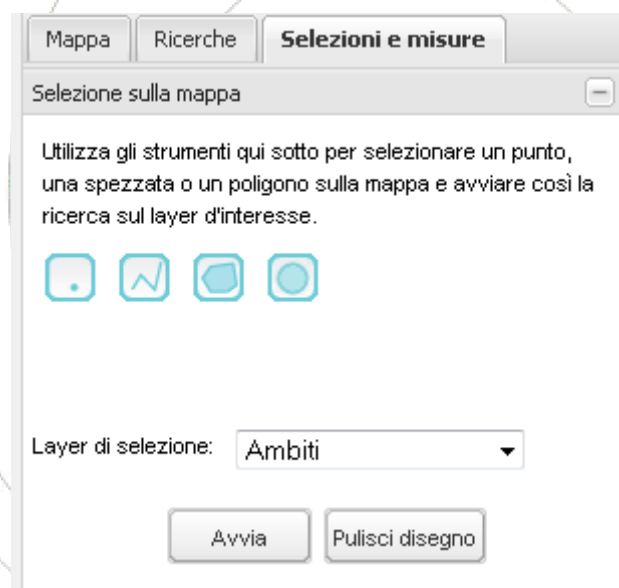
Mappa | Ricerche | Selezioni e misure

Selezione sulla mappa

Utilizza gli strumenti qui sotto per selezionare un punto, una spezzata o un poligono sulla mappa e avviare così la ricerca sul layer d'interesse.

Layer di selezione: Ambiti

Avvia | Pulisci disegno